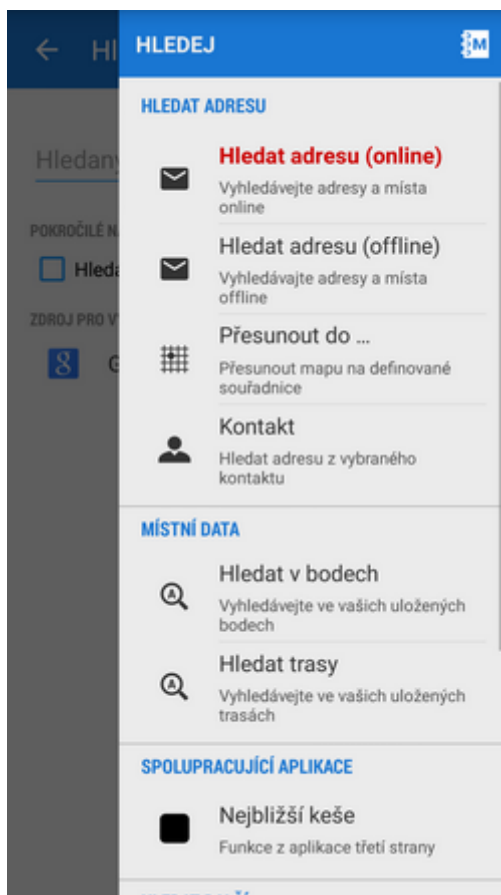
← Hl

Hledany

POKROČILÉ N

Hleda

ZDROJ PRO V

G

HLEDEJ

HLEDAT ADRESU

Hledat adresu (online)
Vyhledávejte adresy a místa online

Hledat adresu (offline)
Vyhledávajte adresy a místa offline

Přesunout do ...
Přesunout mapu na definované souřadnice

Kontakt
Hledat adresu z vybraného kontaktu

MÍSTNÍ DATA

Hledat v bodech
Vyhledávejte ve vašich uložených bodech

Hledat trasy
Vyhledávejte ve vašich uložených trasách

SPOLUPRACUJÍCÍ APLIKACE

Nejbližší keše
Funkce z aplikace třetí strany

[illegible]